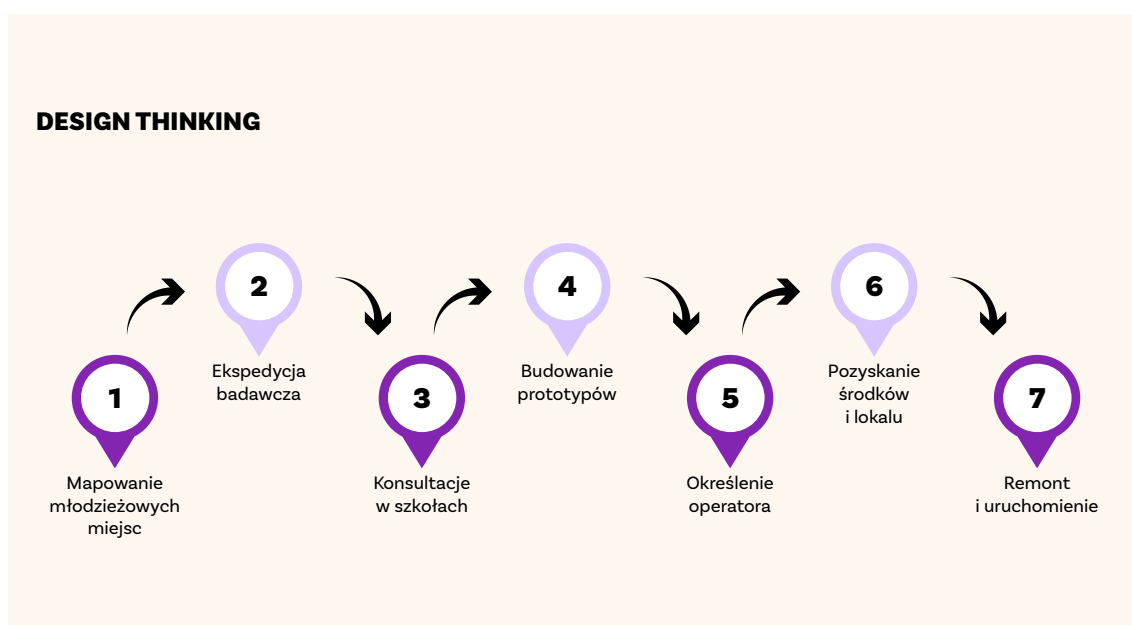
DESIGN THINKING

1
Mapowanie młodzieżowych miejsc

2
Ekspedycja badawcza

3
Konsultacje w szkołach

4
Budowanie prototypów

5
Określenie operatora

6
Pozyskanie środków i lokalu

7
Remont i uruchomienie